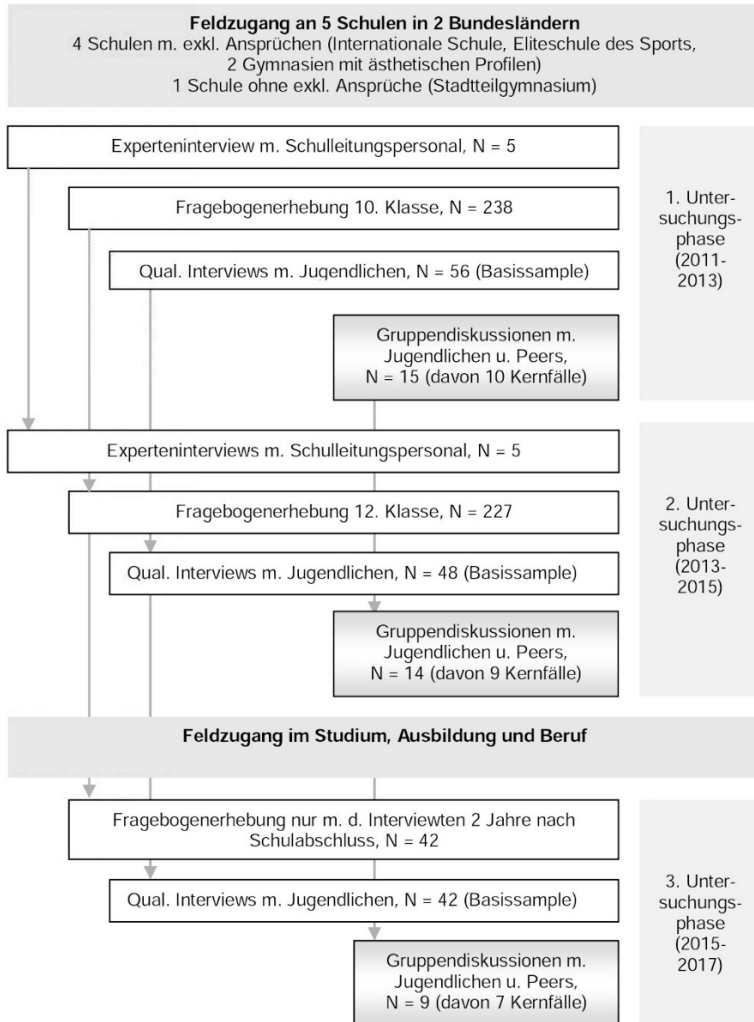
Feldzugang an 5 Schulen in 2 Bundesländern
4 Schulen m. exkl. Ansprüchen (Internationale Schule, Eliteschule des Sports, 2 Gymnasien mit ästhetischen Profilen)
1 Schule ohne exkl. Ansprüche (Stadtteilgymnasium)

Experteninterview m. Schulleitungspersonal, N = 5

Fragebogenerhebung 10. Klasse, N = 238

Qual. Interviews m. Jugendlichen, N = 56 (Basissample)

Gruppendiskussionen m. Jugendlichen u. Peers, N = 15 (davon 10 Kernfälle)

1. Untersuchungsphase (2011-2013)

Experteninterviews m. Schulleitungspersonal, N = 5

Fragebogenerhebung 12. Klasse, N = 227

Qual. Interviews m. Jugendlichen, N = 48 (Basissample)

Gruppendiskussionen m. Jugendlichen u. Peers, N = 14 (davon 9 Kernfälle)

2. Untersuchungsphase (2013-2015)

Feldzugang im Studium, Ausbildung und Beruf

Fragebogenerhebung nur m. d. Interviewten 2 Jahre nach Schulabschluss, N = 42

Qual. Interviews m. Jugendlichen, N = 42 (Basissample)

Gruppendiskussionen m. Jugendlichen u. Peers, N = 9 (davon 7 Kernfälle)

3. Untersuchungsphase (2015-2017)